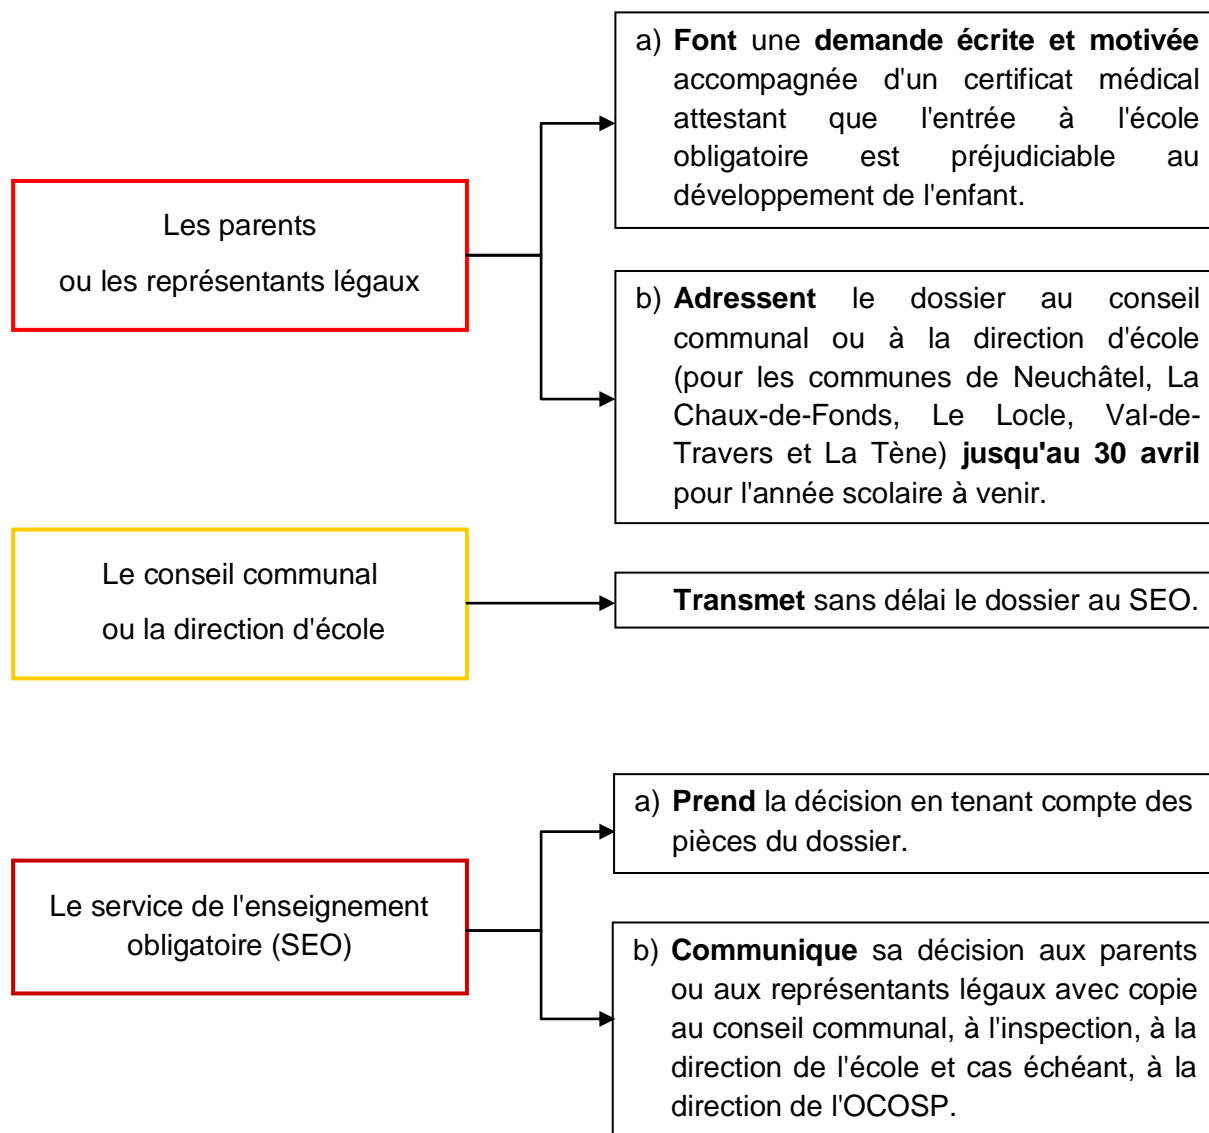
Les parents
ou les représentants légaux

a) **Font** une **demande écrite et motivée** accompagnée d'un certificat médical attestant que l'entrée à l'école obligatoire est préjudiciable au développement de l'enfant.

b) **Adressent** le dossier au conseil communal ou à la direction d'école (pour les communes de Neuchâtel, La Chaux-de-Fonds, Le Locle, Val-de-Travers et La Tène) **jusqu'au 30 avril** pour l'année scolaire à venir.

Le conseil communal
ou la direction d'école

**Transmet** sans délai le dossier au SEO.

Le service de l'enseignement obligatoire (SEO)

a) **Prend** la décision en tenant compte des pièces du dossier.

b) **Communique** sa décision aux parents ou aux représentants légaux avec copie au conseil communal, à l'inspection, à la direction de l'école et cas échéant, à la direction de l'OCOSP.